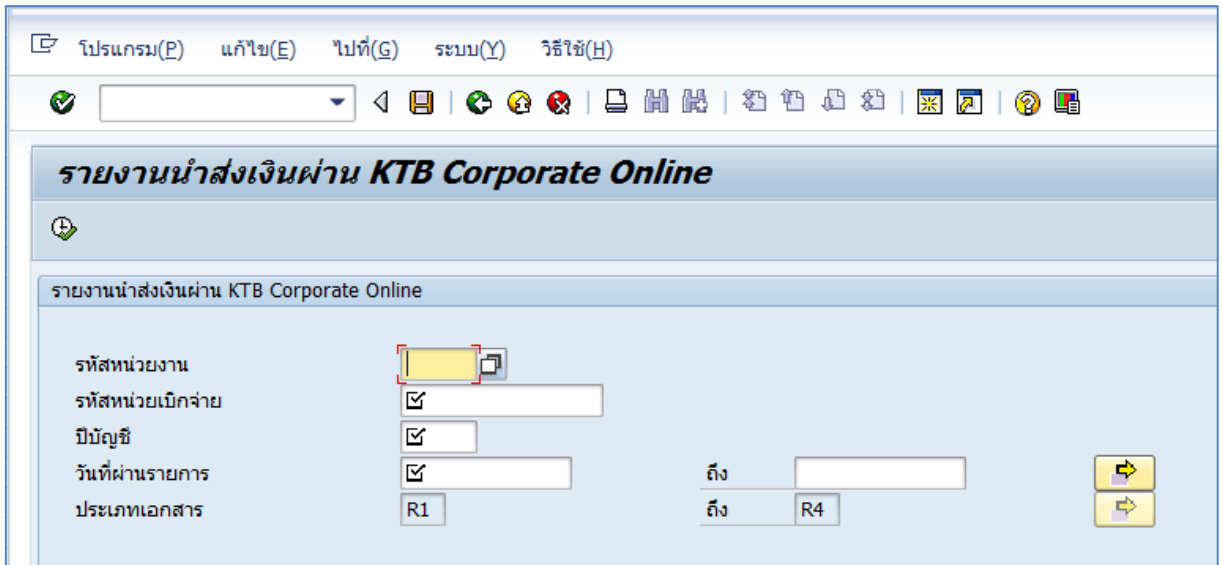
โปรแกรม(P) แก้ไข(E) ไปที่(G) ระบบ(Y) วิธีใช้(H)

รายงานนำส่งเงินผ่าน KTB Corporate Online

รายงานนำส่งเงินผ่าน KTB Corporate Online

รหัสหน่วยงาน
รหัสหน่วยเบิกจ่าย
ปีบัญชี
วันที่ผ่านรายการ ถึง
ประเภทเอกสาร R1 ถึง R4